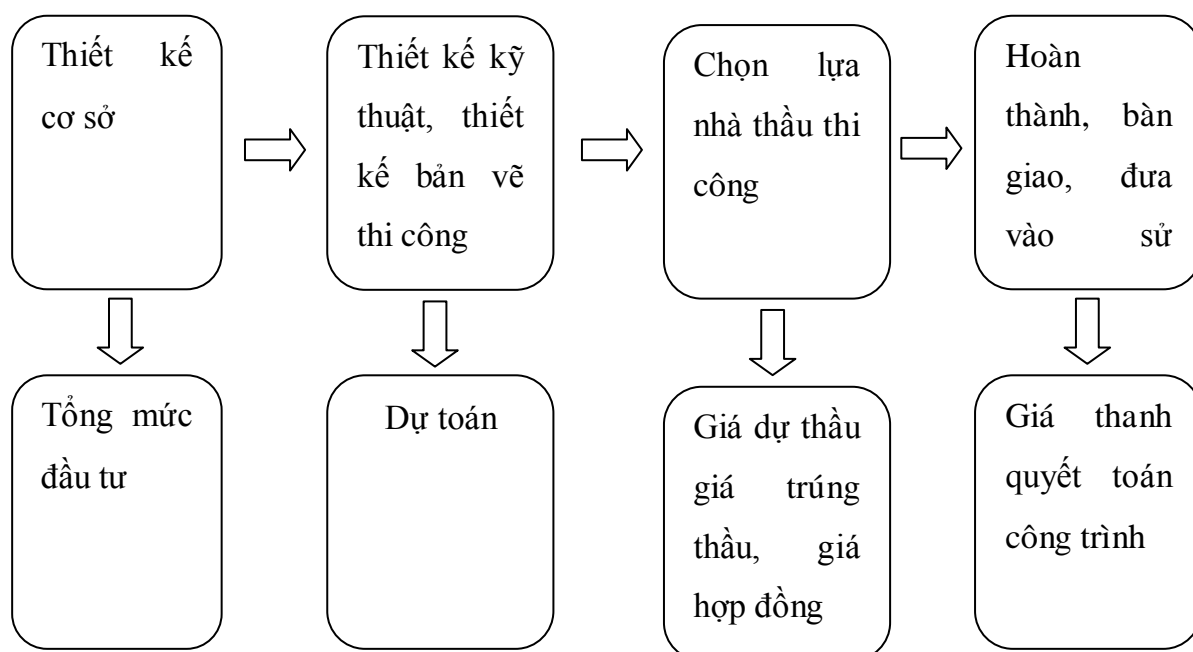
Thiết kế cơ sở

Thiết kế kỹ thuật, thiết kế bản vẽ thi công

Chọn lựa nhà thầu thi công

Hoàn thành, bàn giao, đưa vào sử

Tổng mức đầu tư

Dự toán

Giá dự thầu giá trúng thầu, giá hợp đồng

Giá thanh quyết toán công trình